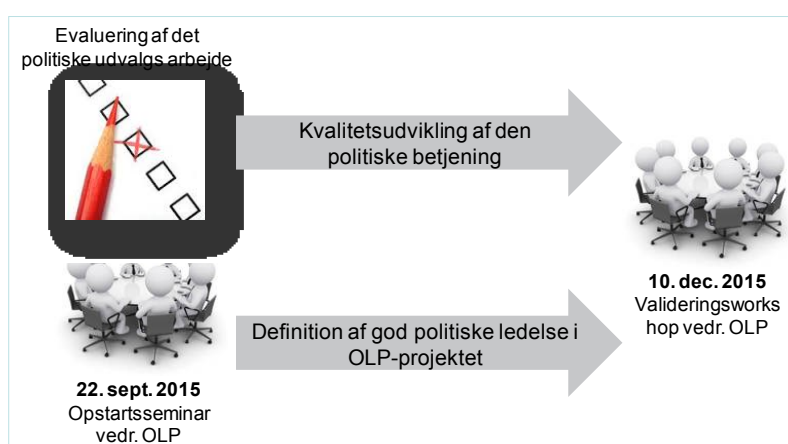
Evaluering af det politiske udvalgs arbejde

Kvalitetsudvikling af den politiske betjening

10. dec. 2015
Valideringsworks hop vedr. OLP

Definition af god politiske ledelse i OLP-projektet

22. sept. 2015
Opstartsseminar vedr. OLP